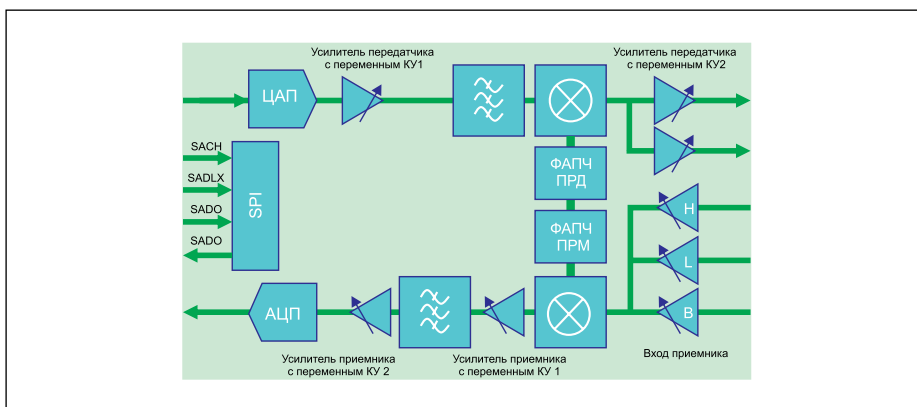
Усилитель передатчика с переменным КУ1

Усилитель передатчика с переменным КУ2

ЦАП

SACH

SADLX

SADO

SADO

SPI

ФАПЧ ПРД

ФАПЧ ПРМ

H

L

B

АЦП

Усилитель приемника с переменным КУ 2

Усилитель приемника с переменным КУ 1

Вход приемника